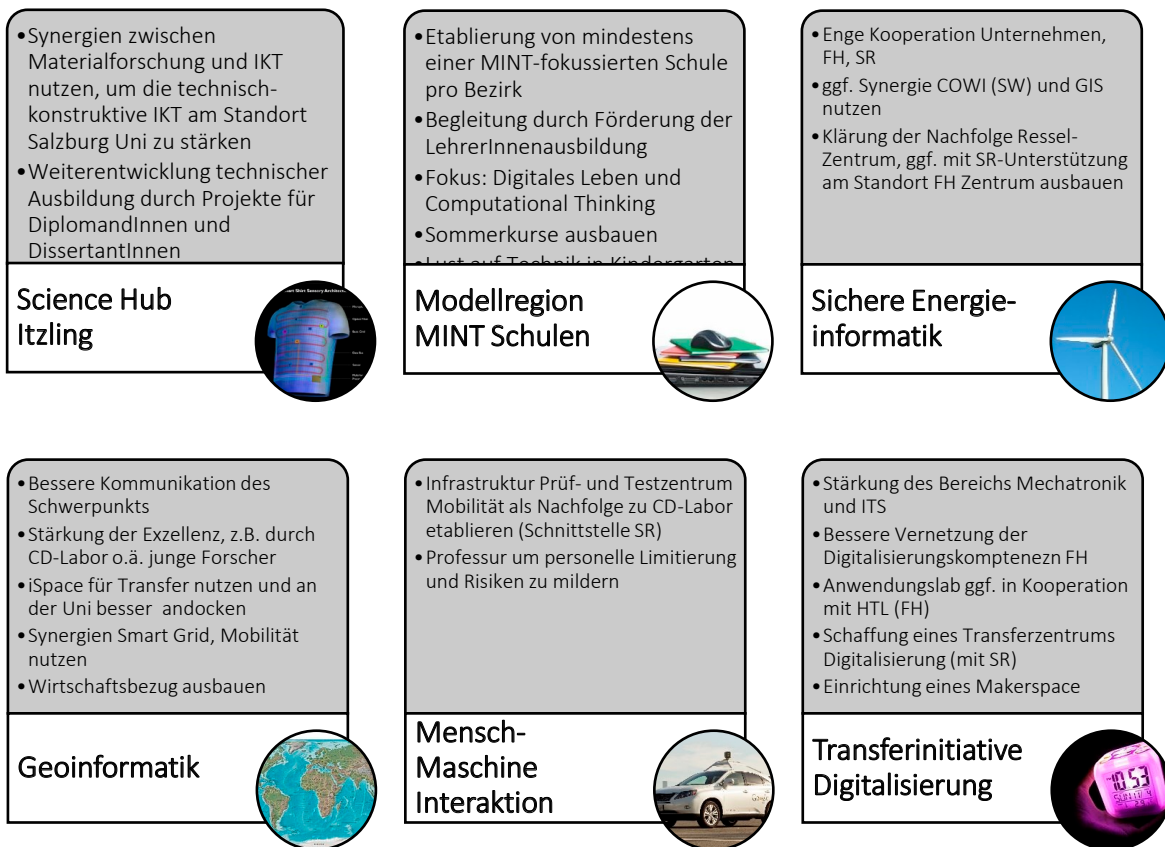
- Synergien zwischen Materialforschung und IKT nutzen, um die technisch-konstruktive IKT am Standort Salzburg Uni zu stärken
- Weiterentwicklung technischer Ausbildung durch Projekte für DiplomandInnen und DissertantInnen

Science Hub Itzling

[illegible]

- Etablierung von mindestens einer MINT-fokussierten Schule pro Bezirk
- Begleitung durch Förderung der LehrerInnenausbildung
- Fokus: Digitales Leben und Computational Thinking
- Sommerkurse ausbauen
- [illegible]

Modellregion MINT Schulen

- Enge Kooperation Unternehmen, FH, SR
- ggf. Synergie COWI (SW) und GIS nutzen
- Klärung der Nachfolge Ressel-Zentrum, ggf. mit SR-Unterstützung am Standort FH Zentrum ausbauen

Sichere Energieinformatik

- Bessere Kommunikation des Schwerpunkts
- Stärkung der Exzellenz, z.B. durch CD-Labor o.ä. junge Forscher
- iSpace für Transfer nutzen und an der Uni besser andocken
- Synergien Smart Grid, Mobilität nutzen
- Wirtschaftsbezug ausbauen

Geoinformatik

- Infrastruktur Prüf- und Testzentrum Mobilität als Nachfolge zu CD-Labor etablieren (Schnittstelle SR)
- Professur um personelle Limitierung und Risiken zu mildern

Mensch-Maschine Interaktion

- Stärkung des Bereichs Mechatronik und ITS
- Bessere Vernetzung der Digitalisierungskomptenezn FH
- Anwendungslab ggf. in Kooperation mit HTL (FH)
- Schaffung eines Transferzentrums Digitalisierung (mit SR)
- Einrichtung eines Makerspace

Transferinitiative Digitalisierung

10:53